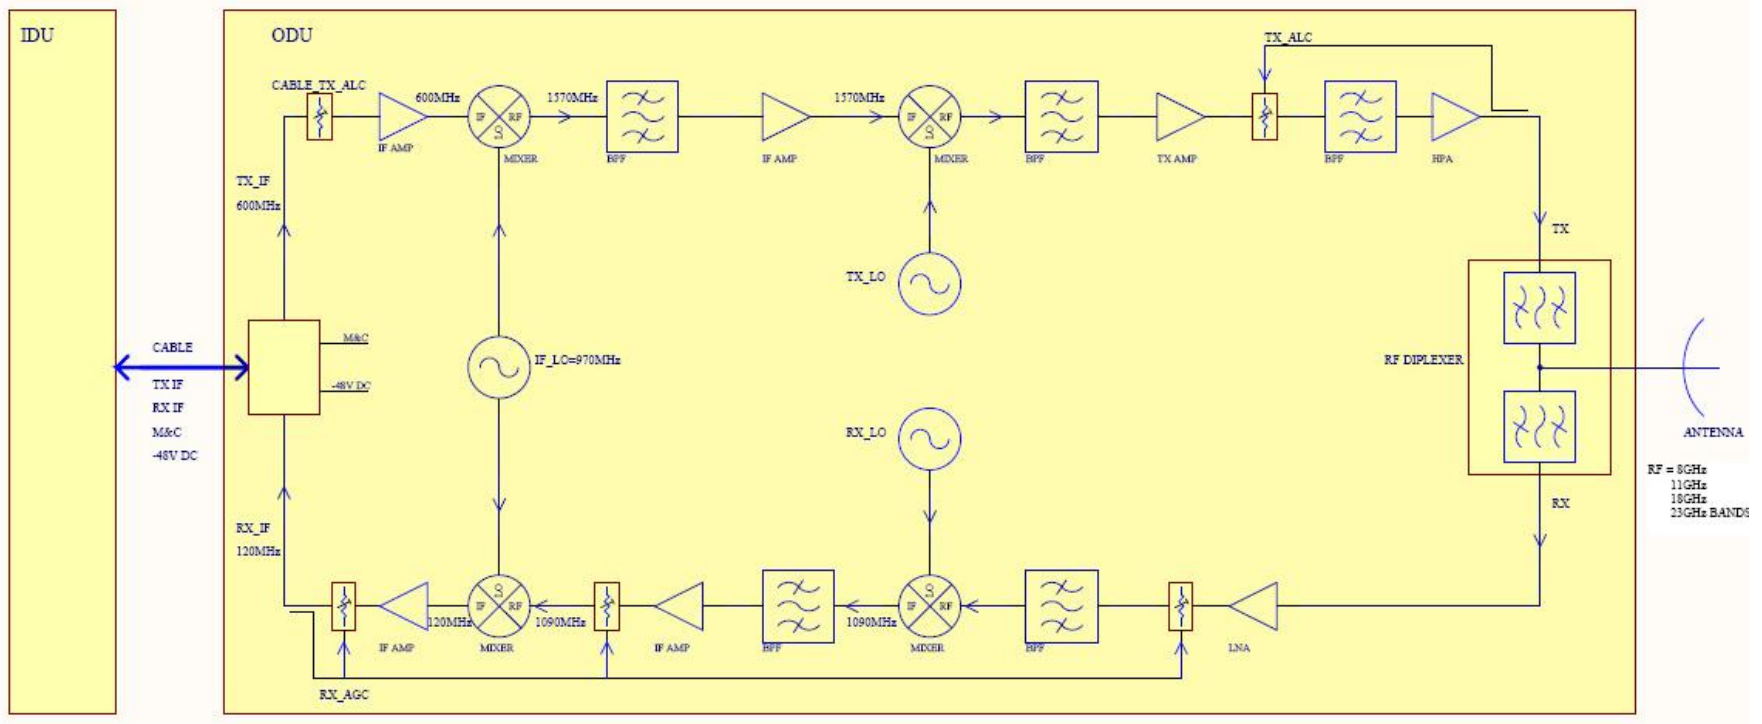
IDU

ODU

CABLE_TX_ALC

600MHz

IF AMP

IF RF LO

MIXER

1570MHz

BPF

IF AMP

1570MHz

IF RF LO

MIXER

BPF

TX AMP

TX_ALC

BPF

HPA

TX_IF
600MHz

TX_LO

TX

CABLE

TX IF
RX IF
M&C
-48V DC

M&C

-48V DC

IF_LO=970MHz

RF DIPLEXER

ANTENNA

RF = 8GHz
11GHz
18GHz
23GHz BANDS

RX_LO

RX

RX_IF
120MHz

120MHz

IF AMP

LO
IF RF

MIXER

1090MHz

IF AMP

BPF

1090MHz

LO
IF RF

MIXER

BPF

LNA

RX_AGC